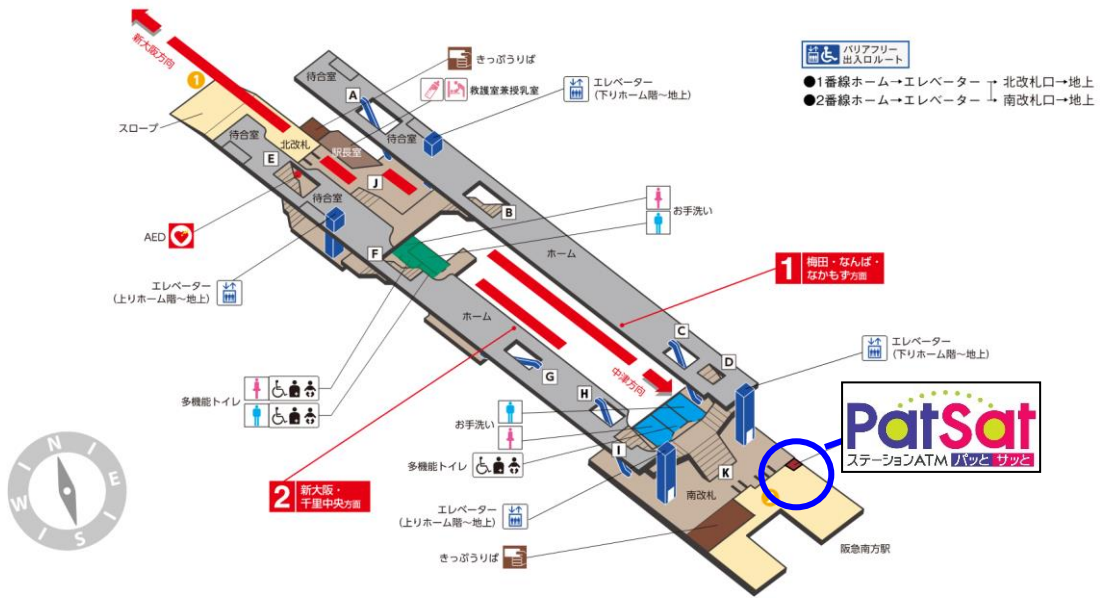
新大阪方向

1

スロープ

待合室

待合室

北改札

駅長室

待合室

A

E

J

B

F

C

D

G

H

I

K

きっぷうりば

救護室兼授乳室

エレベーター
(下りホーム階～地上)

バリアフリー出入口ルート

●1番線ホーム→エレベーター→北改札口→地上
●2番線ホーム→エレベーター→南改札口→地上

お手洗い

ホーム

AED

エレベーター
(上りホーム階～地上)

1 梅田・なんば・なかもず方面

ホーム

エレベーター
(下りホーム階～地上)

中津方向

多機能トイレ

PatSat
ステーションATM パッと サッと

お手洗い

多機能トイレ

2 新大阪・千里中央方面

エレベーター
(上りホーム階～地上)

南改札

きっぷうりば

阪急南方駅

N
E
S
W